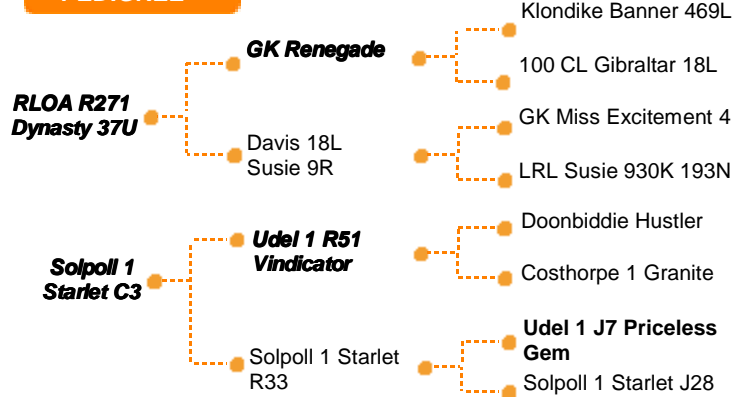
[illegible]

RLOA R271 Dynasty 37U

GK Renegade

Klondike Banner 469L

100 CL Gibraltar 18L

Davis 18L Susie 9R

GK Miss Excitement 4

LRL Susie 930K 193N

Solpoll 1 Starlet C3

Udel 1 R51 Vindicator

Doonbiddie Hustler

Costhorpe 1 Granite

Solpoll 1 Starlet R33

Udel 1 J7 Priceless Gem

Solpoll 1 Starlet J28